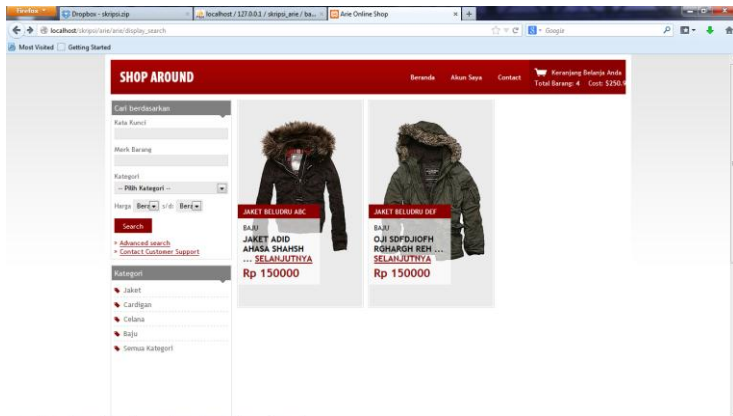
Firefox
Dropbox - skripsi.zip
localhost / 127.0.0.1 / skripsi_arie / ba...
Arie Online Shop
localhost/skripsi/arie/arie/display_search
Google
Most Visited
Getting Started

SHOP AROUND
Beranda
Akun Saya
Contact
Keranjang Belanja Anda
Total Barang: 4 Cost: $250.0

Cari berdasarkan
Kata Kunci
Merk Barang
Kategori
-- Pilih Kategori --
Harga Bera s/d Bera
Search
» Advanced search
» Contact Customer Support

Kategori
Jaket
Cardigan
Celana
Baju
Semua Kategori

JAKET BELUDRU ABC
BAJU
JAKET ADID AHASA SHAHSH ... SELANJUTNYA
Rp 150000

JAKET BELUDRU DEF
BAJU
OJI SDFDJIOFH RGHARGH REH ... SELANJUTNYA
Rp 150000